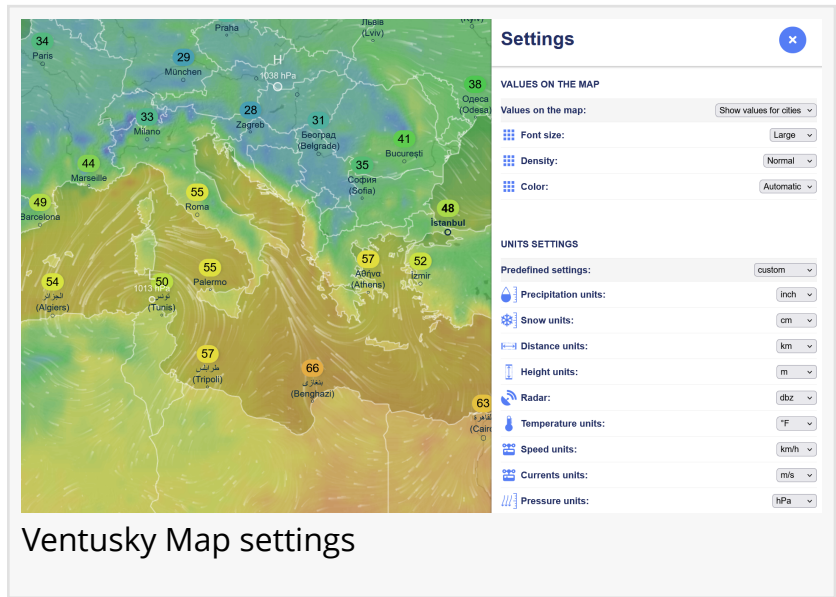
Praha
Львів (Lviv)
34
Paris
29
München
H
1038 hPa
38
Одеса (Odesa)
33
Milano
28
Zagreb
31
Београд (Belgrade)
41
București
44
Marseille
35
София (Sofia)
49
Barcelona
55
Roma
48
İstanbul
57
Αθήνα (Athens)
52
İzmir
54
الجزائر (Algiers)
50
1013
تونس (Tunis)
55
Palermo
57
طرابلس (Tripoli)
66
بنغازي (Benghazi)
63
القاهرة (Cairo)

Settings

VALUES ON THE MAP

Values on the map: Show values for cities

Font size: Large

Density: Normal

Color: Automatic

UNITS SETTINGS

Predefined settings: custom

Precipitation units: inch

Snow units: cm

Distance units: km

Height units: m

Radar: dbz

Temperature units: °F

Speed units: km/h

Currents units: m/s

Pressure units: hPa

Ventusky Map settings